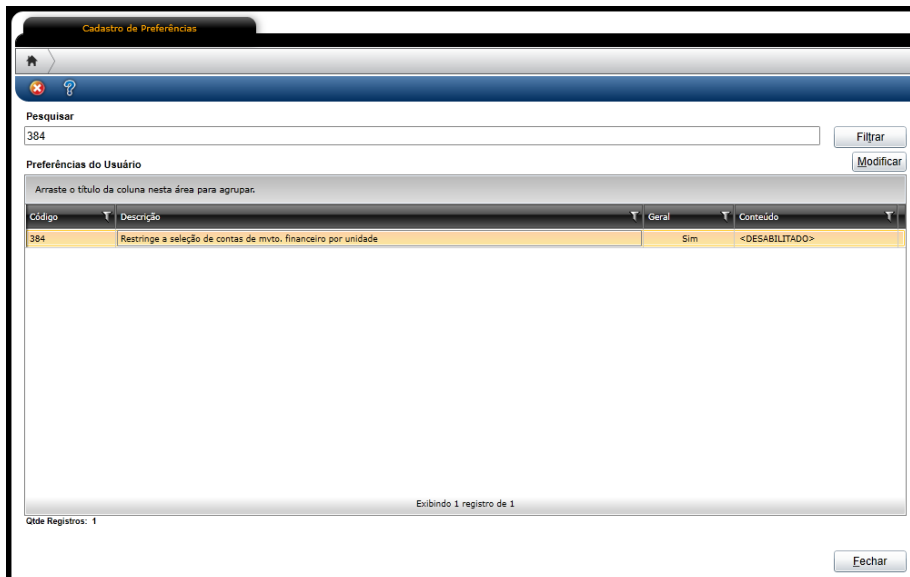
Cadastro de Preferências

Pesquisar

384

Filtrar

Preferências do Usuário

Modificar

Arraste o título da coluna nesta área para agrupar.

| Código | Descrição | Geral | Conteúdo |
|---|---|---|---|
| 384 | Restringe a seleção de contas de mvto. financeiro por unidade | Sim | <DESABILITADO> |

Exibindo 1 registro de 1

Qtde Registros: 1

Fechar